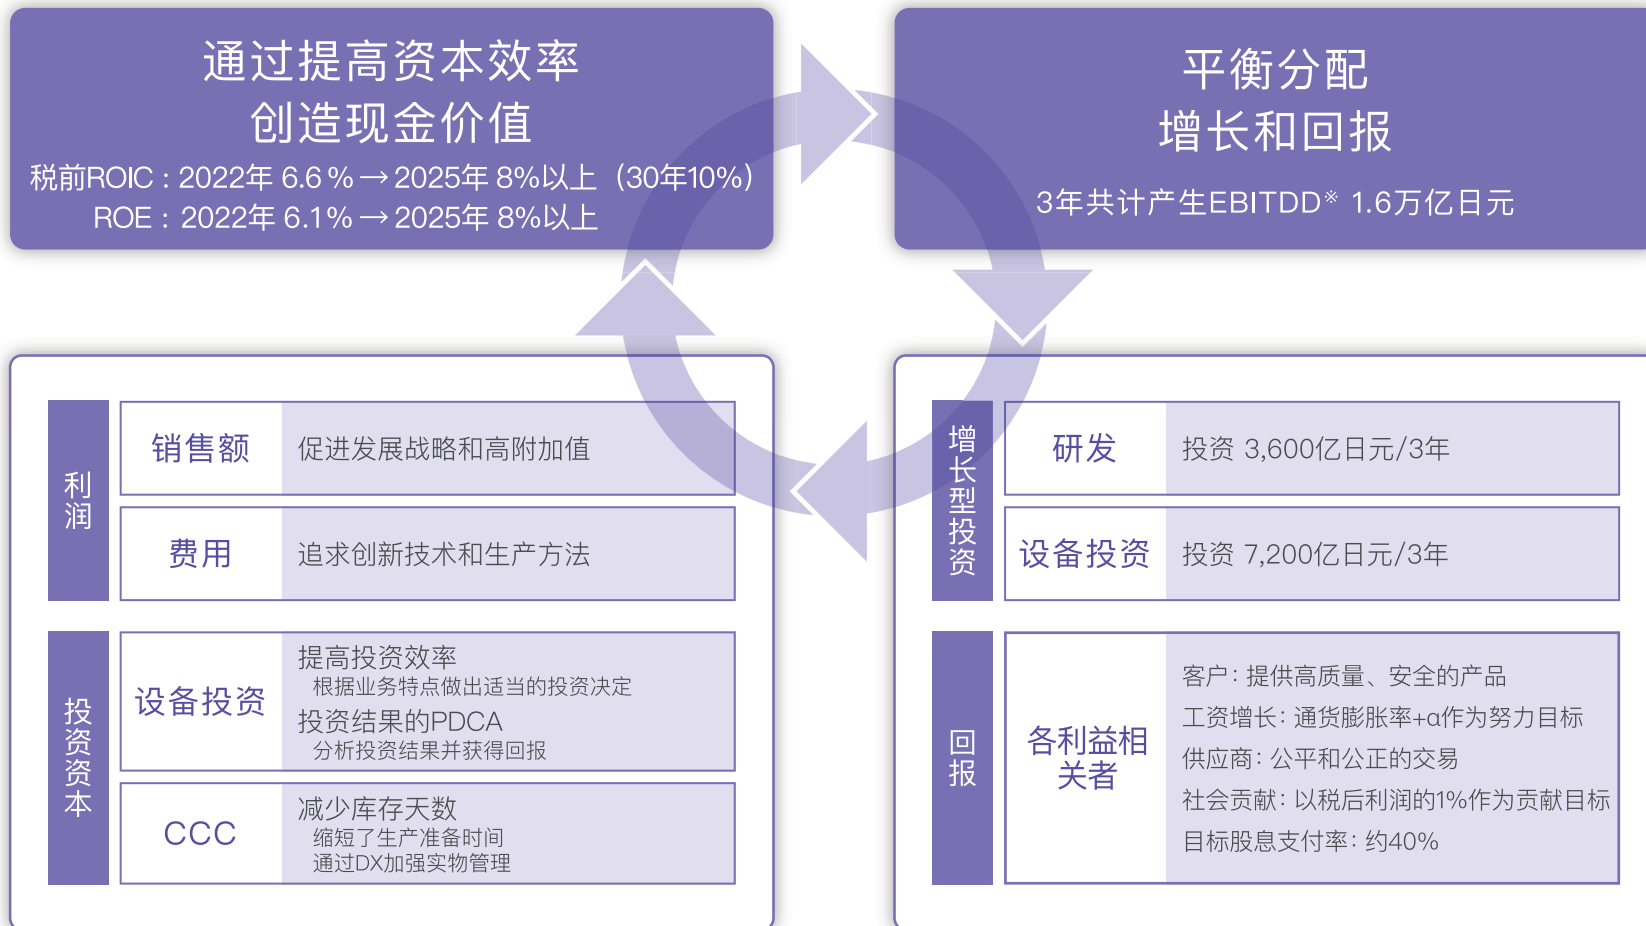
通过提高资本效率
创造现金价值
税前ROIC：2022年 6.6％→2025年 8%以上（30年10%）
ROE：2022年 6.1%→2025年 8%以上

平衡分配
增长和回报
3年共计产生EBITDD※ 1.6万亿日元

利润

| 销售额 | 促进发展战略和高附加值 |
|---|---|
| 费用 | 追求创新技术和生产方法 |

投资资本

| 设备投资 | 提高投资效率 根据业务特点做出适当的投资决定 投资结果的PDCA 分析投资结果并获得回报 |
|---|---|
| CCC | 减少库存天数 缩短了生产准备时间 通过DX加强实物管理 |

增长型投资

| 研发 | 投资 3,600亿日元/3年 |
|---|---|
| 设备投资 | 投资 7,200亿日元/3年 |

回报

| 各利益相关者 | 客户：提供高质量、安全的产品 工资增长：通货膨胀率+α作为努力目标 供应商：公平和公正的交易 社会贡献：以税后利润的1%作为贡献目标 目标股息支付率：约40% |
|---|---|